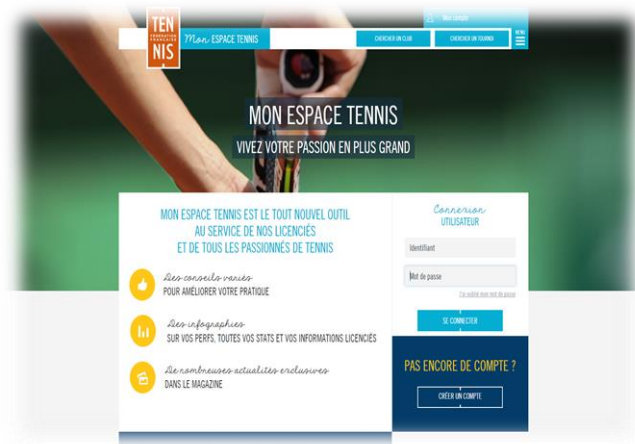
TEN NIS
FÉDÉRATION FRANÇAISE
Mon ESPACE TENNIS
Mon compte
CHERCHER UN CLUB
CHERCHER UN TOURNOI
MENU

MON ESPACE TENNIS
VIVEZ VOTRE PASSION EN PLUS GRAND

MON ESPACE TENNIS EST LE TOUT NOUVEL OUTIL AU SERVICE DE NOS LICENCIÉS ET DE TOUS LES PASSIONNÉS DE TENNIS

Des conseils variés
POUR AMÉLIORER VOTRE PRATIQUE

Des infographies
SUR VOS PERFS, TOUTES VOS STATS ET VOS INFORMATIONS LICENCIÉS

De nombreuses actualités exclusives
DANS LE MAGAZINE

Connexion
UTILISATEUR
Identifiant
Mot de passe
J'ai oublié mon mot de passe
SE CONNECTER

PAS ENCORE DE COMPTE ?
CRÉER UN COMPTE